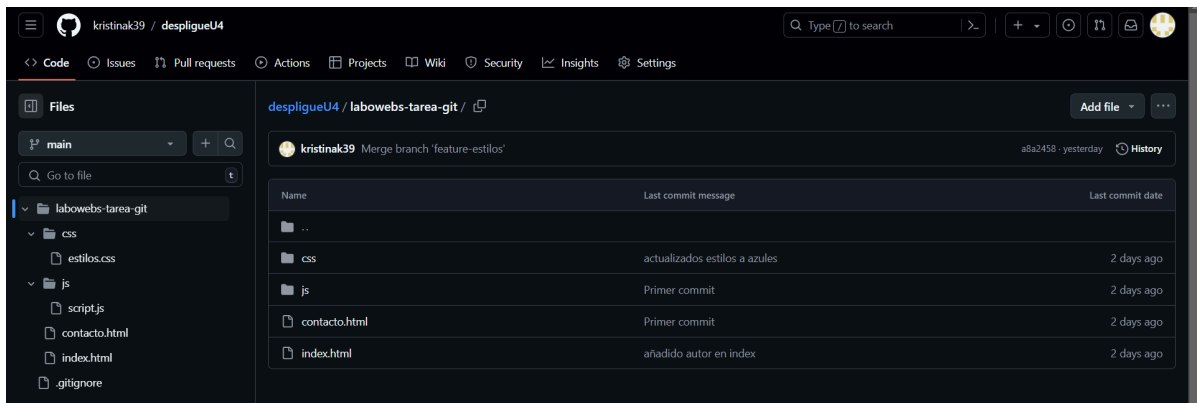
kristinak39 / despliegueU4

Type / to search

Code Issues Pull requests Actions Projects Wiki Security Insights Settings

Files

main

Go to file

t

labowebs-tarea-git
css
estilos.css
js
script.js
contacto.html
index.html
.gitignore

despliegueU4 / labowebs-tarea-git /

Add file

kristinak39 Merge branch 'feature-estilos'

a8a2458 · yesterday History

| Name | Last commit message | Last commit date |
|---|---|---|
| .. | | |
| css | actualizados estilos a azules | 2 days ago |
| js | Primer commit | 2 days ago |
| contacto.html | Primer commit | 2 days ago |
| index.html | añadido autor en index | 2 days ago |